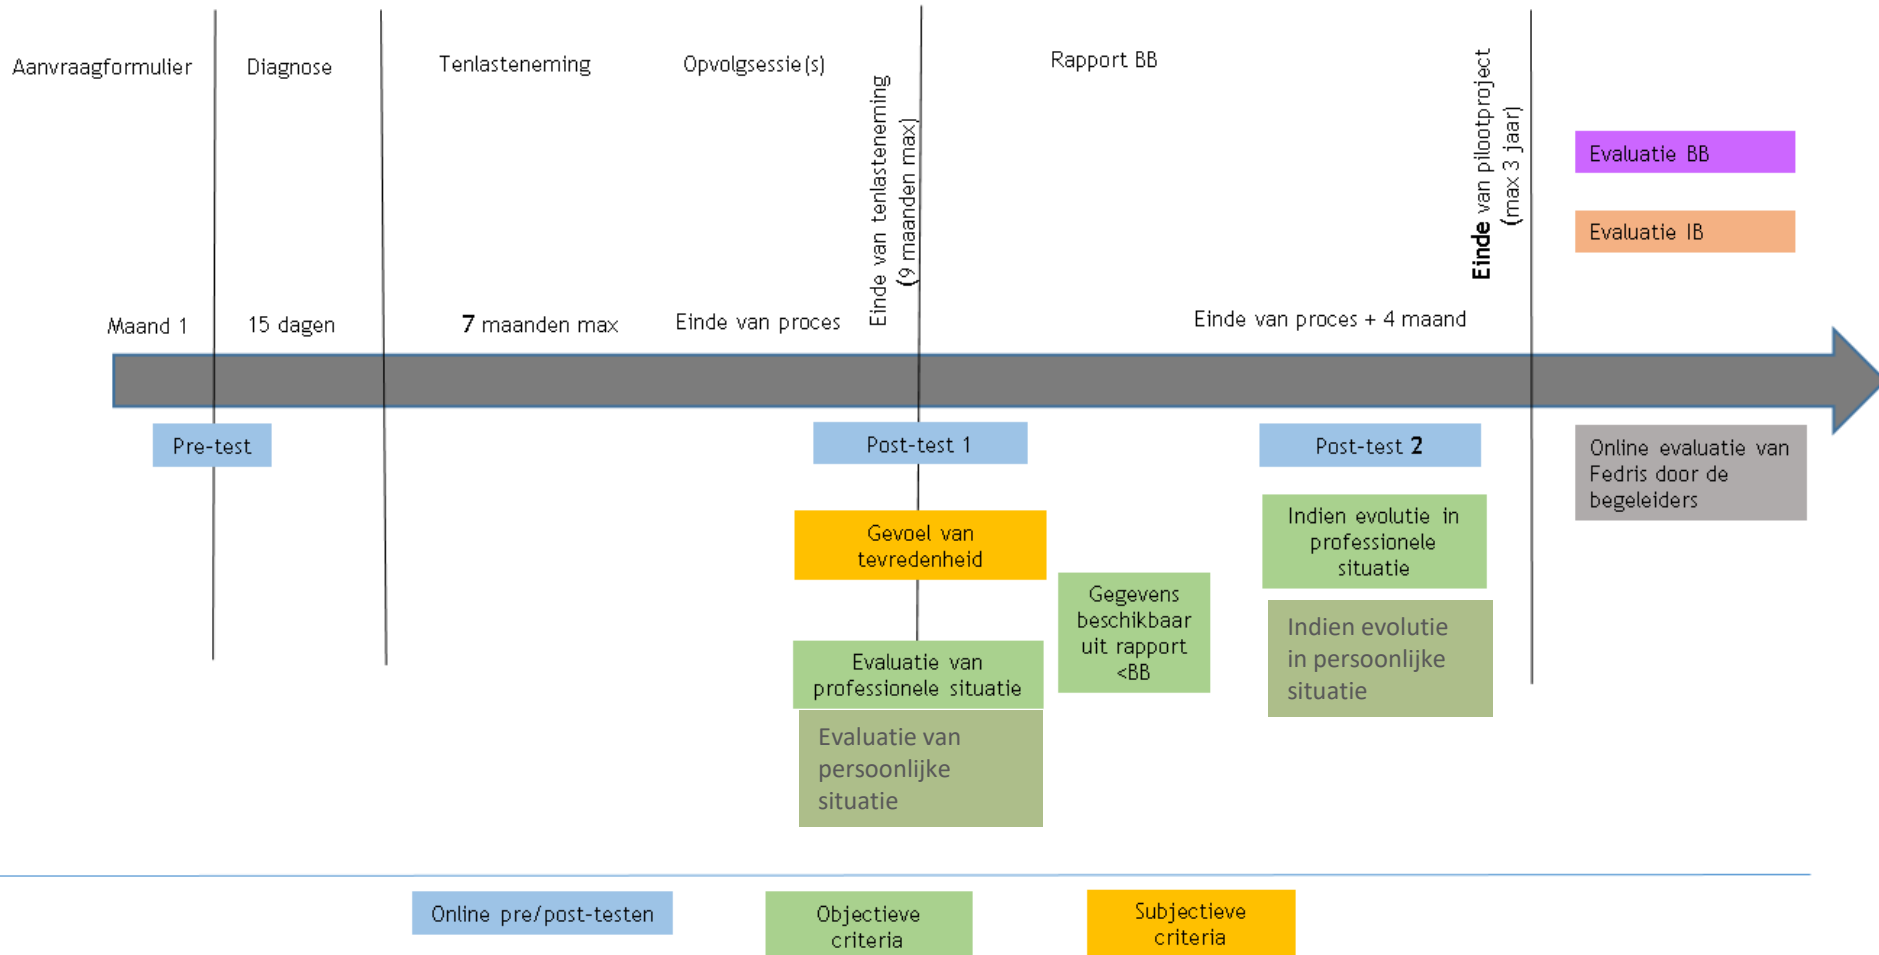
Aanvraagformulier

Diagnose

Tenlasteneming

Opvolgsessie(s)

Einde van tenlasteneming (9 maanden max)

Rapport BB

Einde van pilootproject (max 3 jaar)

Evaluatie BB

Evaluatie IB

Maand 1

15 dagen

7 maanden max

Einde van proces

Einde van proces + 4 maand

Pre-test

Post-test 1

Post-test 2

Online evaluatie van Fedris door de begeleiders

Gevoel van tevredenheid

Gegevens beschikbaar uit rapport <BB

Indien evolutie in professionele situatie

Indien evolutie in persoonlijke situatie

Evaluatie van professionele situatie

Evaluatie van persoonlijke situatie

Online pre/post-testen

Objectieve criteria

Subjectieve criteria